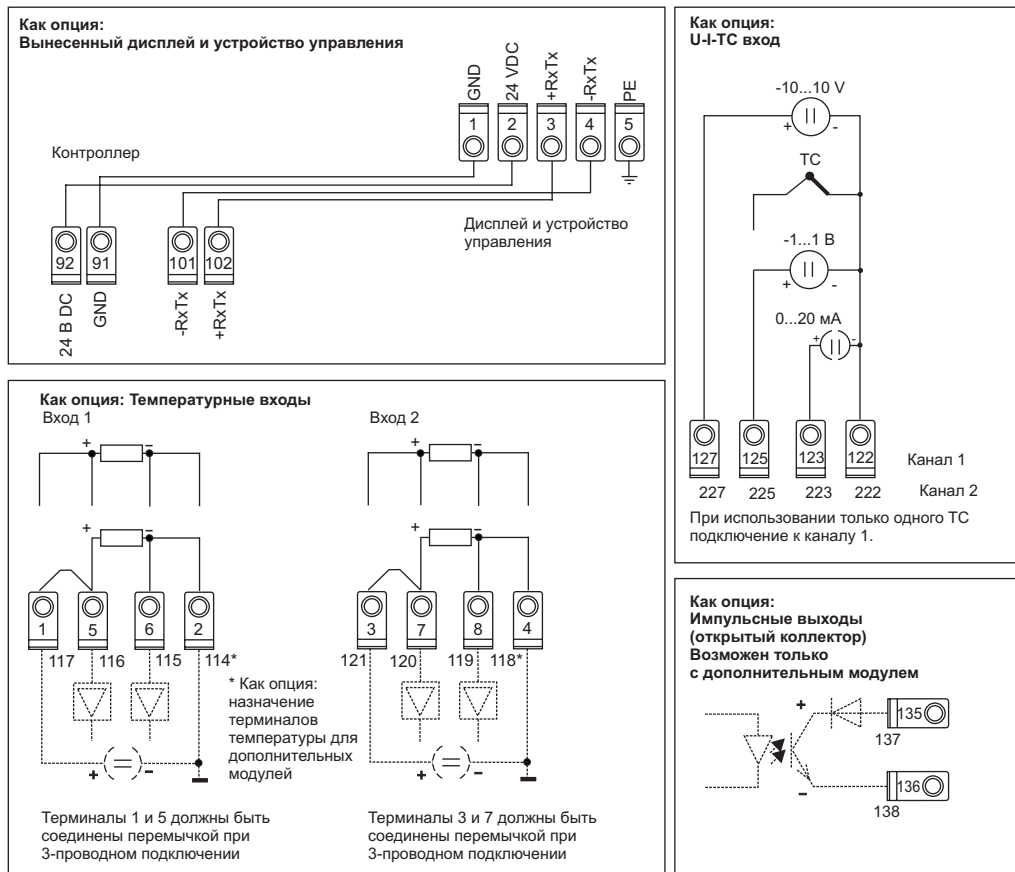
Как опция:
Вынесенный дисплей и устройство управления

GND 24 VDC +RxTx -RxTx PE
1 2 3 4 5

Контроллер

92 91 101 102
24 В DC GND -RxTx +RxTx

Дисплей и устройство управления

Как опция:
U-I-TC вход

-10...10 V
+ -
TC
-1...1 В
+ -
0...20 мА
+ -

127 125 123 122 Канал 1
227 225 223 222 Канал 2

При использовании только одного TC подключение к каналу 1.

Как опция: Температурные входы
Вход 1
+ -
+ -
1 5 6 2
117 116 115 114*
+ -

* Как опция: назначение терминалов температуры для дополнительных модулей

Вход 2
+ -
+ -
3 7 8 4
121 120 119 118*
+ -

Терминалы 1 и 5 должны быть соединены перемычкой при 3-проводном подключении

Терминалы 3 и 7 должны быть соединены перемычкой при 3-проводном подключении

Как опция:
Импульсные выходы (открытый коллектор)
Возможен только с дополнительным модулем

+
135
137
-
136
138